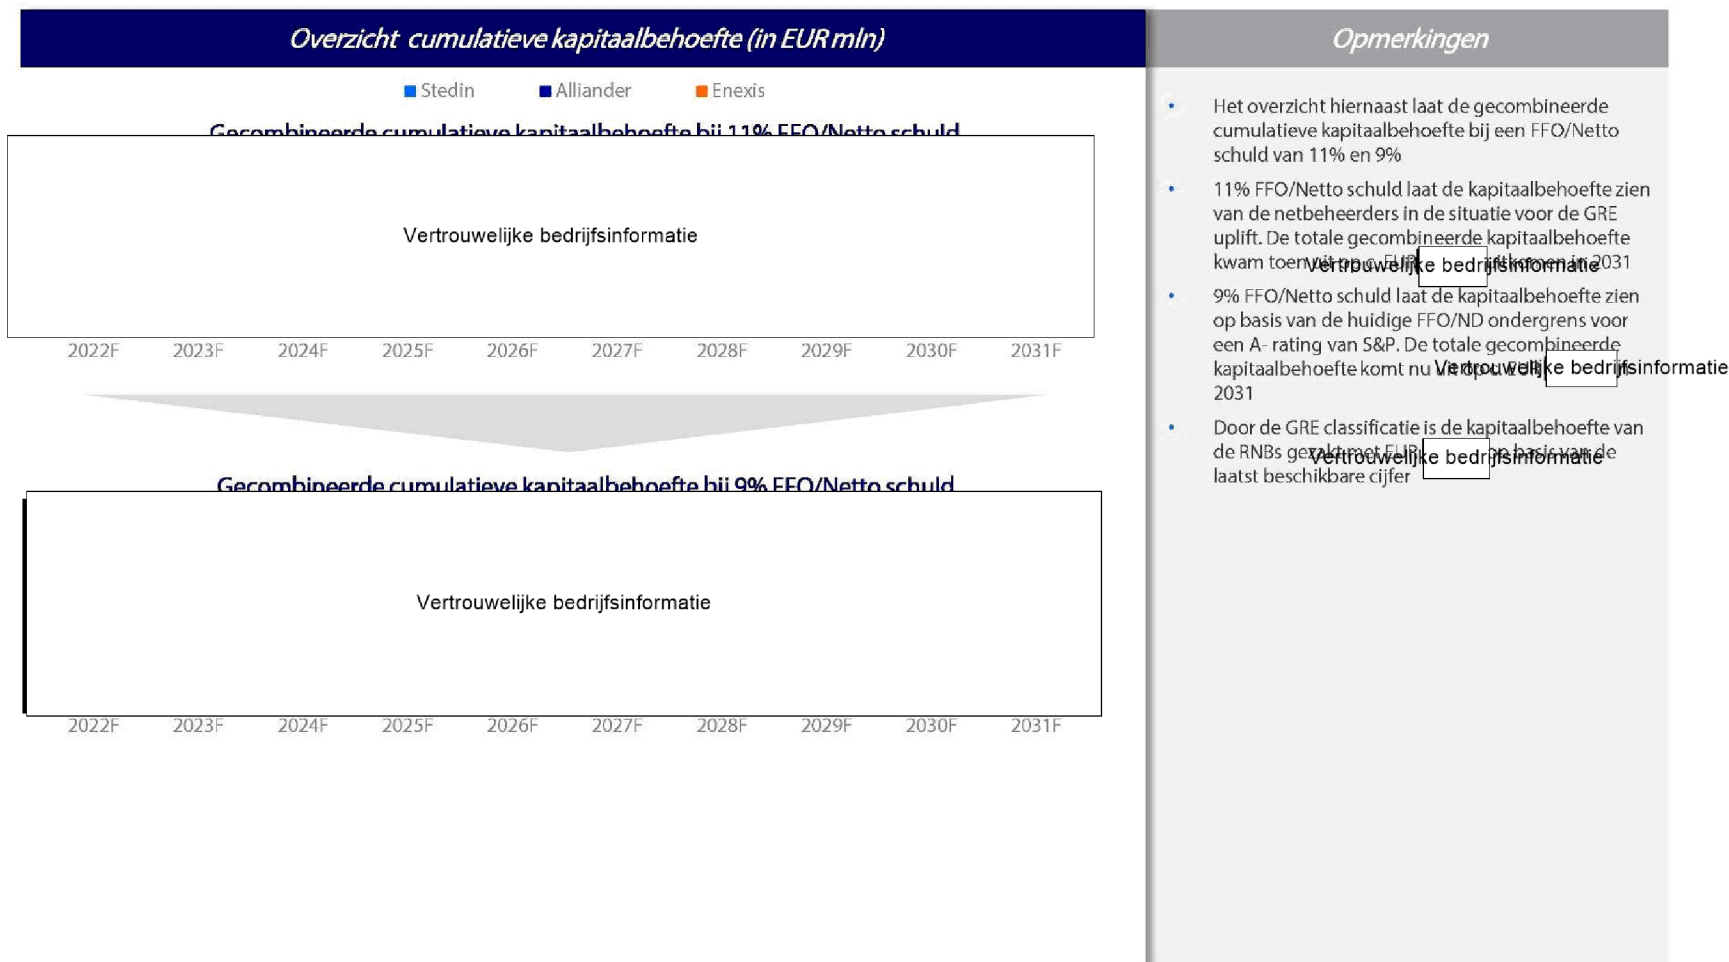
Overzicht cumulatieve kapitaalbehoefte (in EUR mln)

Stedin Alliander Enexis

Gecombineerde cumulatieve kapitaalbehoefte bij 11% FFO/Netto schuld

Vertrouwelijke bedrijfsinformatie

2022F 2023F 2024F 2025F 2026F 2027F 2028F 2029F 2030F 2031F

Gecombineerde cumulatieve kapitaalbehoefte bij 9% FFO/Netto schuld

Vertrouwelijke bedrijfsinformatie

2022F 2023F 2024F 2025F 2026F 2027F 2028F 2029F 2030F 2031F

Opmerkingen

• Het overzicht hiernaast laat de gecombineerde cumulatieve kapitaalbehoefte bij een FFO/Netto schuld van 11% en 9%

• 11% FFO/Netto schuld laat de kapitaalbehoefte zien van de netbeheerders in de situatie voor de GRE uplift. De totale gecombineerde kapitaalbehoefte kwam toen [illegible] Vertrouwelijke bedrijfsinformatie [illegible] in 2031

• 9% FFO/Netto schuld laat de kapitaalbehoefte zien op basis van de huidige FFO/ND ondergrens voor een A- rating van S&P. De totale gecombineerde kapitaalbehoefte komt nu Vertrouwelijke bedrijfsinformatie 2031

• Door de GRE classificatie is de kapitaalbehoefte van de RNBs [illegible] Vertrouwelijke bedrijfsinformatie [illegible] de laatst beschikbare cijfer